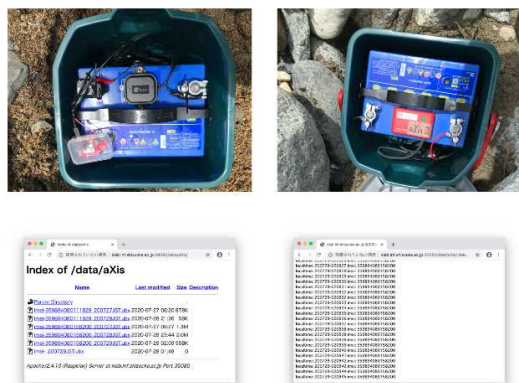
Index of /data/aXis

Name Last modified Size Description

Parent Directory

Imei-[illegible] 2020-07-27 06:20 678K

Imei-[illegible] 2020-07-28 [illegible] 56K

Imei-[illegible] 2020-07-27 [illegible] 1.3M

Imei-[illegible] 2020-07-28 23:44 2.0M

Imei-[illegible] 2020-07-28 02:09 558K

Imei-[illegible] 2020-07-28 01:49 0

Apache/2.4.10 (Raspbian) Server at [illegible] Port 20080

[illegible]